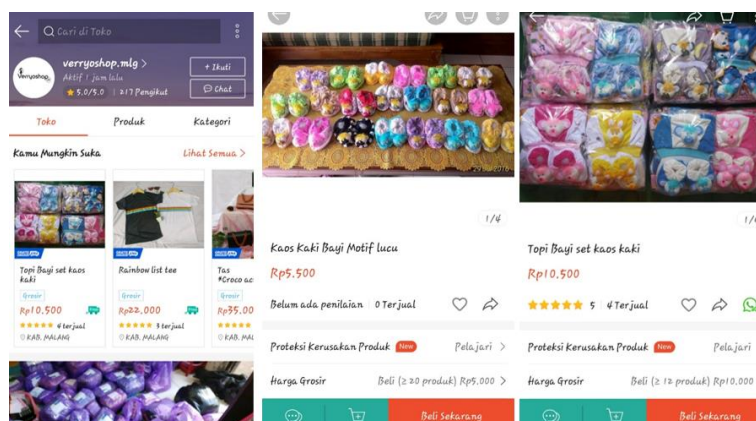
Cari di Toko

verryoshop.mlg >
Aktif 1 jam lalu
5.0/5.0 | 217 Pengikut

+ Ikuti
Chat

Toko
Produk
Kategori

Kamu Mungkin Suka
Lihat Semua >

Topi Bayi set kaos kaki
Grosir
Rp10.500
4 terjual
KAB. MALANG

Rainbow list tee
Grosir
Rp22.000
3 terjual
KAB. MALANG

Tas *Groco a
Grosir
Rp35.0
KAB. MALANG

1/4

Kaos Kaki Bayi Motif lucu
Rp5.500
Belum ada penilaian | 0 Terjual

Proteksi Kerusakan Produk New
Pelajari >

Harga Grosir
Beli (≥ 20 produk) Rp5.000 >

Beli Sekarang

1/

Topi Bayi set kaos kaki
Rp10.500
5 | 4 Terjual

Proteksi Kerusakan Produk New
Pelajari

Harga Grosir
Beli (≥ 12 produk) Rp10.000

Beli Sekarang